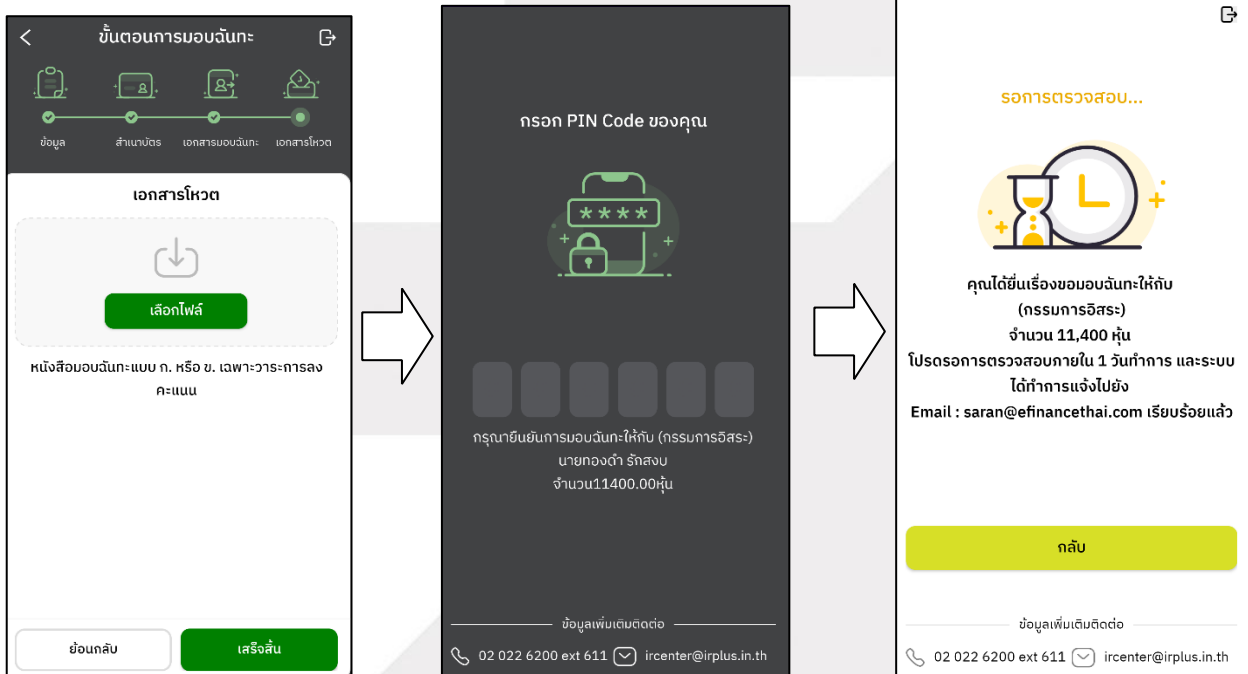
ขั้นตอนการมอบฉันทะ

ข้อมูล
สำเนาบัตร
เอกสารมอบฉันทะ
เอกสารโหวต

เอกสารโหวต

เลือกไฟล์

หนังสือมอบฉันทะแบบ ก. หรือ ข. เฉพาะวาระการลงคะแนน

ย้อนกลับ
เสร็จสิ้น

กรอก PIN Code ของคุณ

****

กรุณายืนยันการมอบฉันทะให้กับ (กรรมการอิสระ)
นายทองดำ รักสงบ
จำนวน11400.00หุ้น

ข้อมูลเพิ่มเติมติดต่อ
02 022 6200 ext 611
ircenter@irplus.in.th

รอการตรวจสอบ...

คุณได้ยื่นเรื่องขอมอบฉันทะให้กับ
(กรรมการอิสระ)
จำนวน 11,400 หุ้น
โปรดรอการตรวจสอบภายใน 1 วันทำการ และระบบได้ทำการแจ้งไปยัง
Email : saran@efinancethai.com เรียบร้อยแล้ว

กลับ

ข้อมูลเพิ่มเติมติดต่อ
02 022 6200 ext 611
ircenter@irplus.in.th